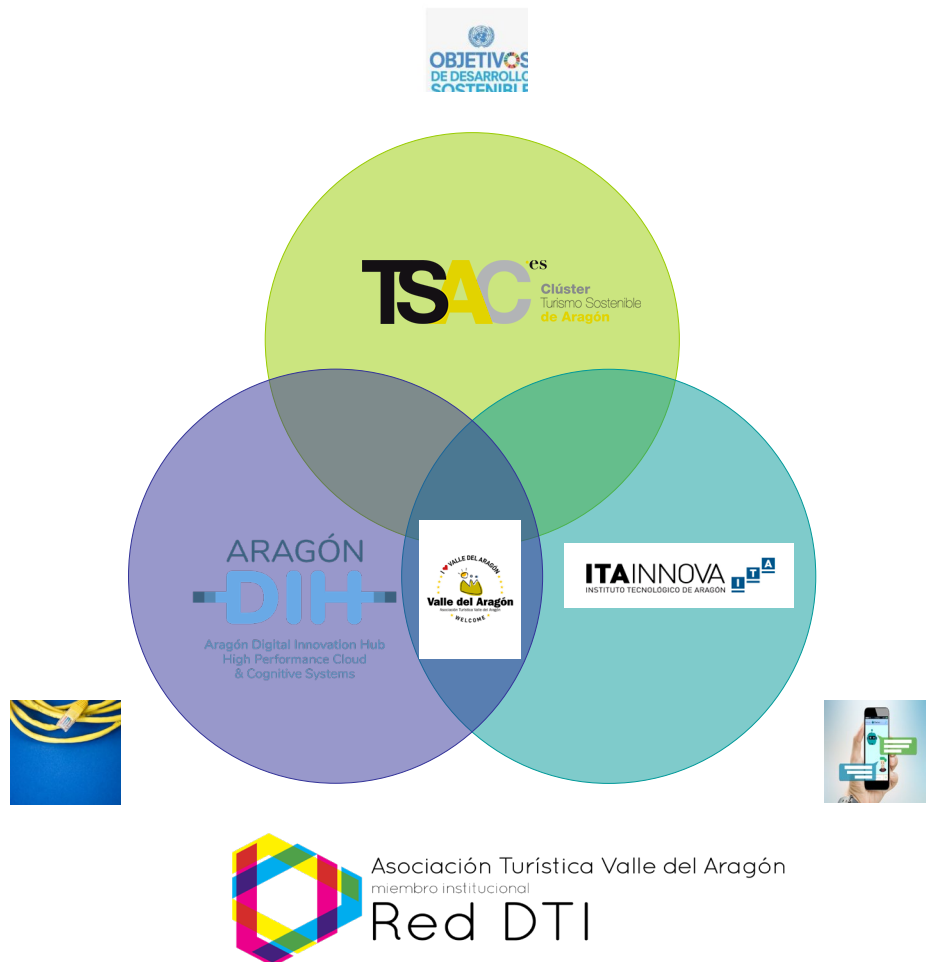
OBJETIVOS DE DESARROLLO SOSTENIBLE

TSAC es
Clúster Turismo Sostenible de Aragón

ARAGÓN
DIH
Aragón Digital Innovation Hub
High Performance Cloud
& Cognitive Systems

I ♥ VALLE DEL ARAGÓN
Valle del Aragón
Asociación Turística Valle del Aragón
WELCOME

ITAINNOVA
INSTITUTO TECNOLÓGICO DE ARAGÓN
I T A

Asociación Turística Valle del Aragón
miembro institucional
Red DTI